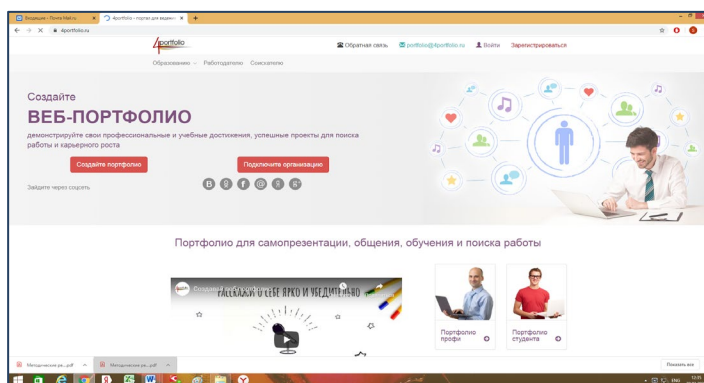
Входящие - Почта Mail.ru
4portfolio - портал для ведения
4portfolio.ru

4portfolio

Обратная связь portfolio@4portfolio.ru Войти Зарегистрироваться

Образованию Работодателю Соискателю

Создайте
ВЕБ-ПОРТФОЛИО
демонстрируйте свои профессиональные и учебные достижения, успешные проекты для поиска работы и карьерного роста

Создайте портфолио
Подключите организацию

Зайдите через соцсеть

Портфолио для самопрезентации, общения, обучения и поиска работы

Создание веб-портфолио
РАССКАЖИ О СЕБЕ ЯРКО И УБЕДИТЕЛЬНО

Портфолио профи
Портфолио студента

Методические ре....pdf
Методические ре....pdf
Показать все
ENG